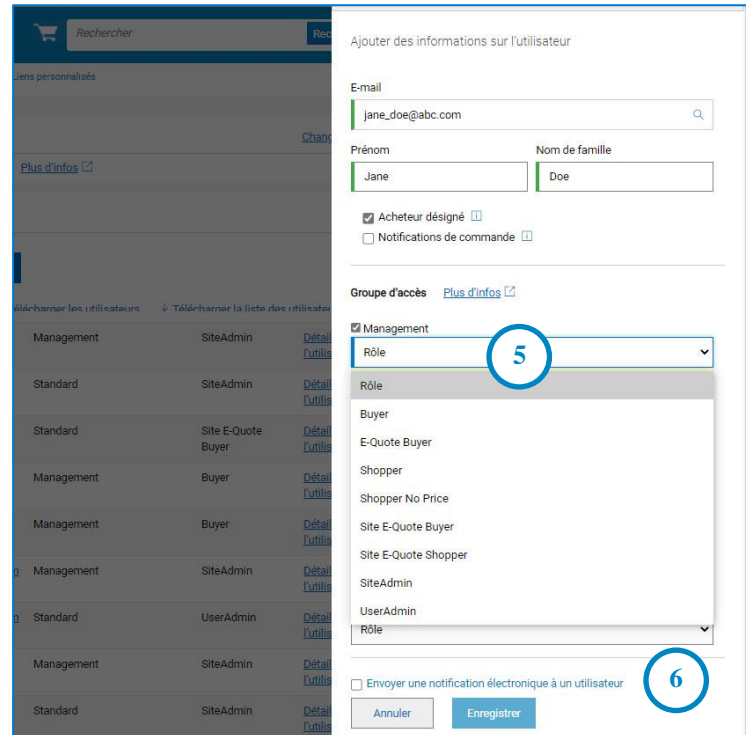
Rechercher

Rec

Liens personnalisés

Chang

Plus d'infos

Télécharger les utilisateurs ↓ Télécharger la liste des utilisat

| Management | SiteAdmin | Détail l'utilis |
|---|---|---|
| Standard | SiteAdmin | Détail l'utilis |
| Standard | Site E-Quote Buyer | Détail l'utilis |
| Management | Buyer | Détail l'utilis |
| Management | Buyer | Détail l'utilis |
| Management | SiteAdmin | Détail l'utilis |
| Standard | UserAdmin | Détail l'utilis |
| Management | SiteAdmin | Détail l'utilis |
| Standard | SiteAdmin | Détail l'utilis |

Ajouter des informations sur l'utilisateur

E-mail

jane_doe@abc.com

Prénom

Jane

Nom de famille

Doe

Acheteur désigné

Notifications de commande

Groupe d'accès Plus d'infos

Management

Rôle

5

Rôle
Buyer
E-Quote Buyer
Shopper
Shopper No Price
Site E-Quote Buyer
Site E-Quote Shopper
SiteAdmin
UserAdmin

Rôle

6

Envoyer une notification électronique à un utilisateur

Annuler

Enregistrer